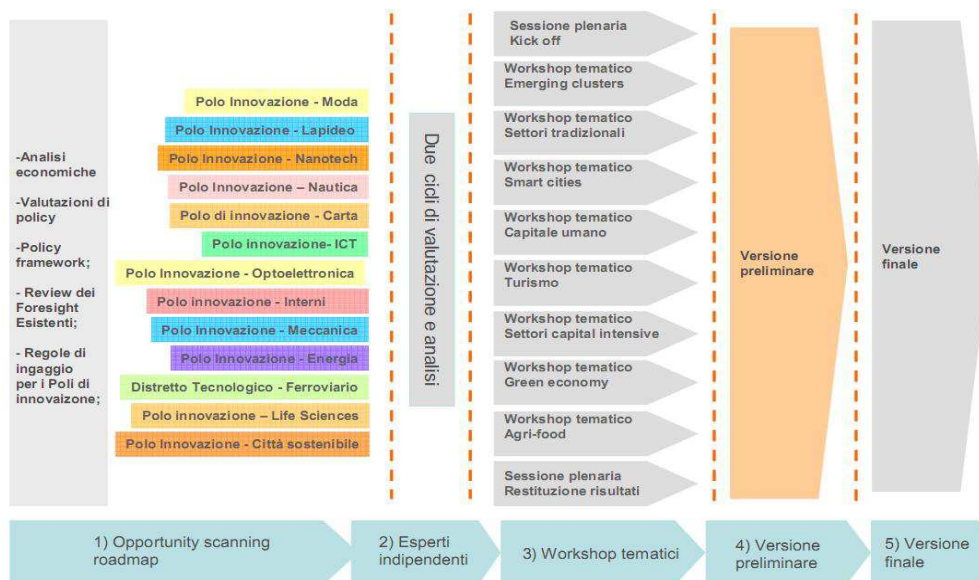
-Analisi economiche

-Valutazioni di policy

-Policy framework;

- Review dei Foresight Esistenti;

- Regole di ingaggio per i Poli di innovaizone;

Polo Innovazione - Moda

Polo Innovazione - Lapideo

Polo Innovazione - Nanotech

Polo Innovazione – Nautica

Polo di innovazione - Carta

Polo innovazione- ICT

Polo Innovazione - Optoelettronica

Polo innovazione - Interni

Polo Innovazione - Meccanica

Polo Innovazione - Energia

Distretto Tecnologico - Ferroviario

Polo innovazione – Life Sciences

Polo Innovazione - Città sostenibile

Due cicli di valutazione e analisi

Sessione plenaria Kick off

Workshop tematico Emerging clusters

Workshop tematico Settori tradizionali

Workshop tematico Smart cities

Workshop tematico Capitale umano

Workshop tematico Turismo

Workshop tematico Settori capital intensive

Workshop tematico Green economy

Workshop tematico Agri-food

Sessione plenaria Restituzione risultati

Versione preliminare

Versione finale

1) Opportunity scanning roadmap

2) Esperti indipendenti

3) Workshop tematici

4) Versione preliminare

5) Versione finale